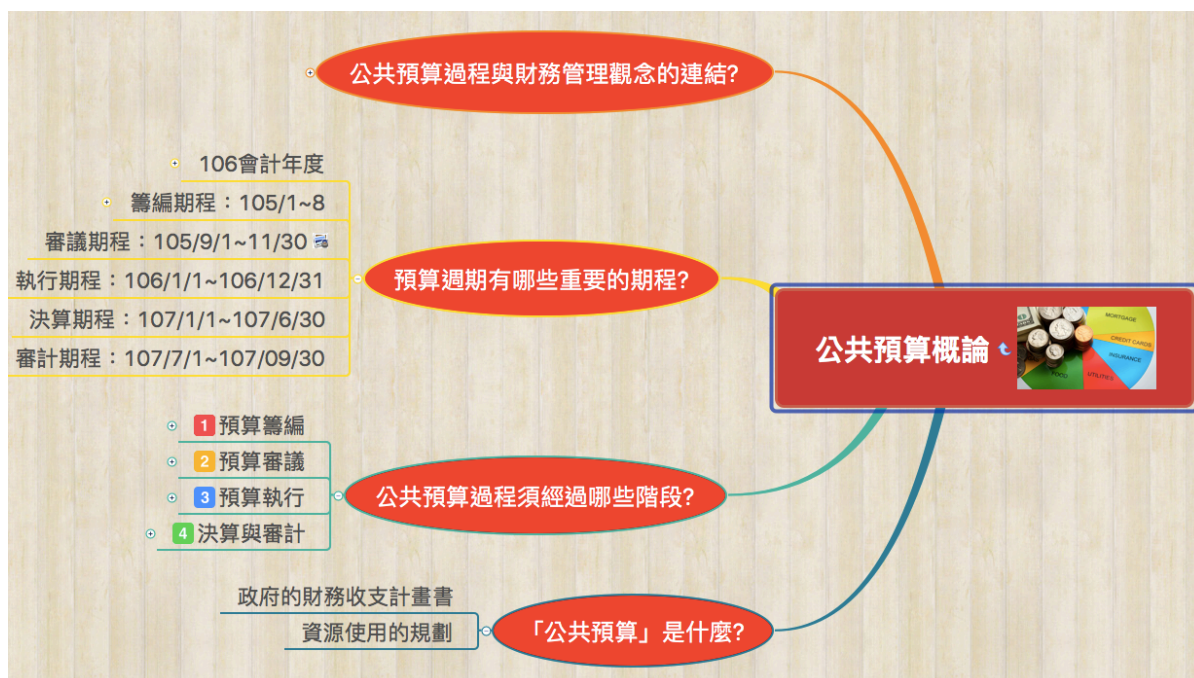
公共預算過程與財務管理觀念的連結?

106會計年度

籌編期程：105/1~8

審議期程：105/9/1~11/30

執行期程：106/1/1~106/12/31

決算期程：107/1/1~107/6/30

審計期程：107/7/1~107/09/30

預算週期有哪些重要的期程?

公共預算概論

MORTGAGE
CREDIT CARDS
INSURANCE
UTILITIES
FOOD

1 預算籌編
2 預算審議
3 預算執行
4 決算與審計

公共預算過程須經過哪些階段?

政府的財務收支計畫書

資源使用的規劃

「公共預算」是什麼?